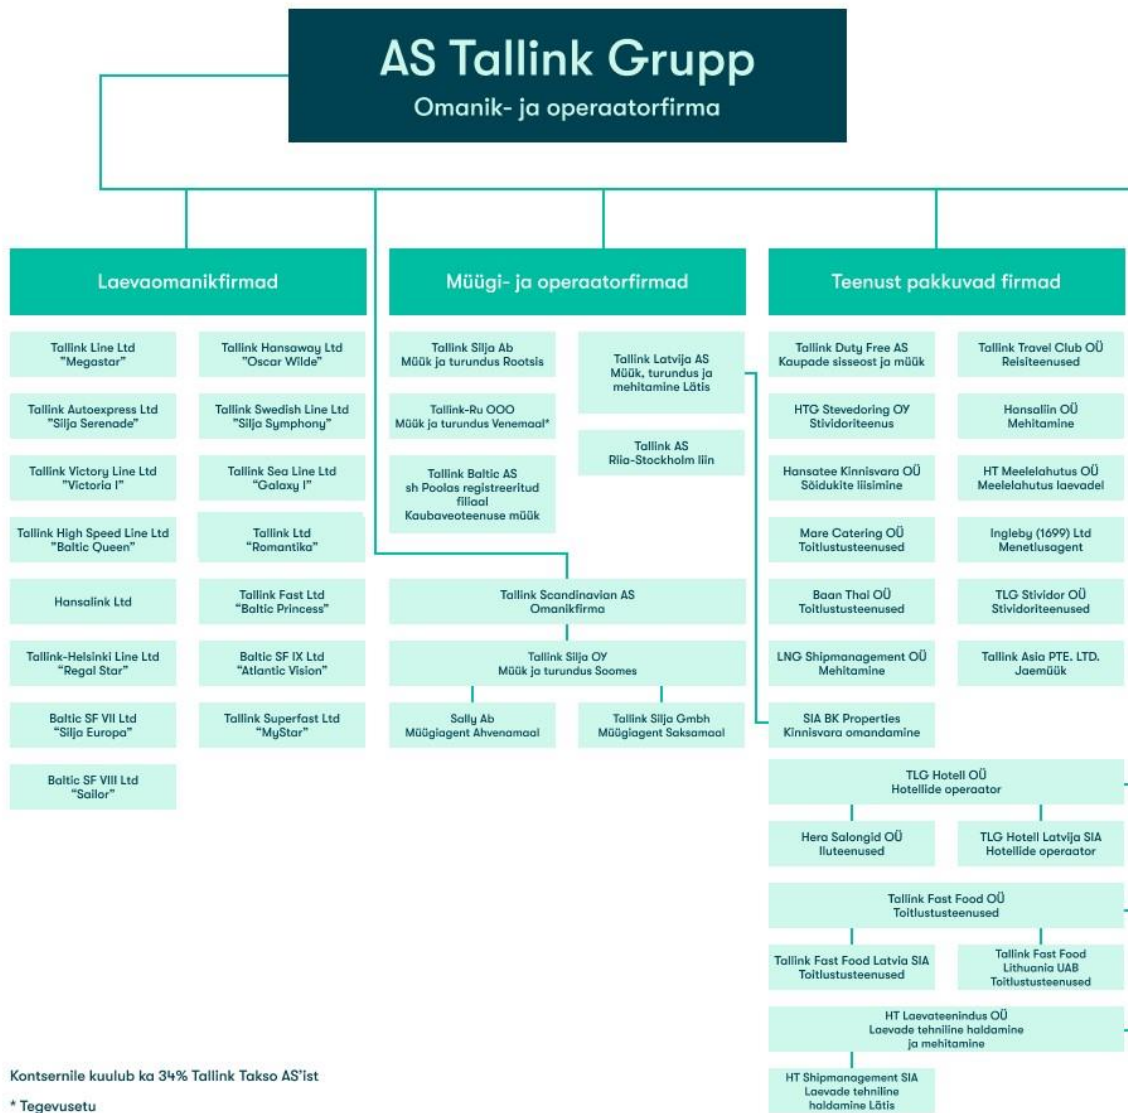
AS Tallink Grupp
Omanik- ja operaatorfirma

Laevaomanikfirmad

Tallink Line Ltd "Megastar"

Tallink Hansaway Ltd "Oscar Wilde"

Tallink Autoexpress Ltd "Silja Serenade"

Tallink Swedish Line Ltd "Silja Symphony"

Tallink Victory Line Ltd "Victoria I"

Tallink Sea Line Ltd "Galaxy I"

Tallink High Speed Line Ltd "Baltic Queen"

Tallink Ltd "Romantika"

Hansalink Ltd

Tallink Fast Ltd "Baltic Princess"

Tallink-Helsinki Line Ltd "Regal Star"

Baltic SF IX Ltd "Atlantic Vision"

Baltic SF VII Ltd "Silja Europa"

Tallink Superfast Ltd "MyStar"

Baltic SF VIII Ltd "Sailor"

Müügi- ja operaatorfirmad

Tallink Silja Ab Müük ja turundus Rootsis

Tallink Latvija AS Müük, turundus ja mehitamine Lätis

Tallink-Ru OOO Müük ja turundus Venemaal*

Tallink AS Riia-Stockholm liin

Tallink Baltic AS sh Poolas registreeritud filiaal Kaubaveoteenuse müük

Tallink Scandinavian AS Omanikfirma

Tallink Silja OY Müük ja turundus Soomes

Sally Ab Müügiagent Ahvenamaal

Tallink Silja Gmbh Müügiagent Saksamaal

Teenust pakkuvad firmad

Tallink Duty Free AS Kaupade sisseost ja müük

Tallink Travel Club OÜ Reisiteenused

HTG Stevedoring OY Stividoriteenus

Hansalin OÜ Mehitamine

Hansatee Kinnisvara OÜ Sõidukite liisimine

HT Meelelahutus OÜ Meelelahutus laevadel

Mare Catering OÜ Toitlustusteenused

Ingleby (1699) Ltd Menetlusagent

Baan Thai OÜ Toitlustusteenused

TLG Stividor OÜ Stividoriteenused

LNG Shipmanagement OÜ Mehitamine

Tallink Asia PTE. LTD. Jaemüük

SIA BK Properties Kinnisvara omandamine

TLG Hotell OÜ Hotellide operaator

Hera Salongid OÜ Iluteenused

TLG Hotell Latvija SIA Hotellide operaator

Tallink Fast Food OÜ Toitlustusteenused

Tallink Fast Food Latvia SIA Toitlustusteenused

Tallink Fast Food Lithuania UAB Toitlustusteenused

HT Laevateenindus OÜ Laevade tehniline haldamine ja mehitamine

HT Shipmanagement SIA Laevade tehniline haldamine Lätis

Kontsernile kuulub ka 34% Tallink Takso AS'ist

* Tegevusetu